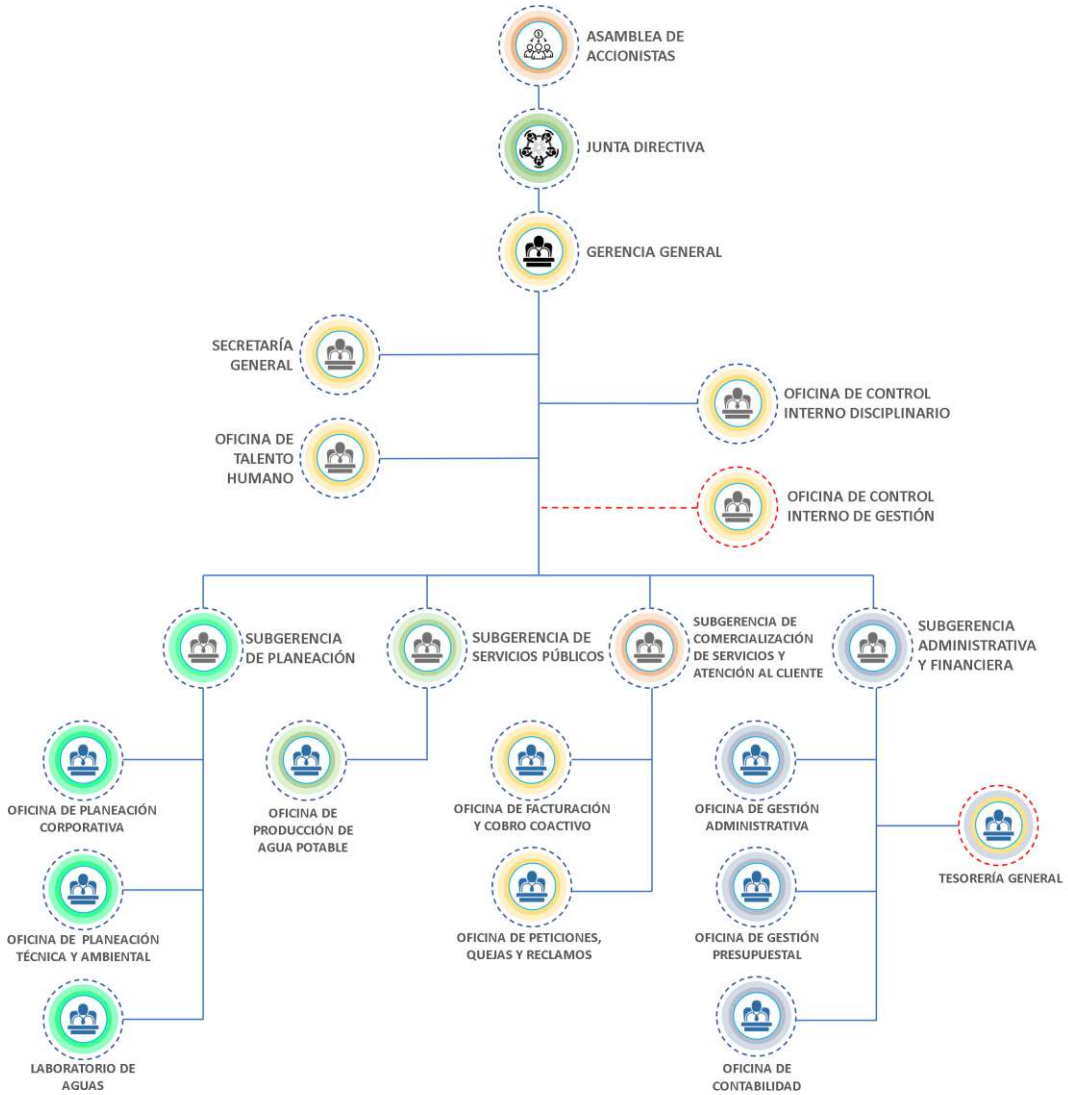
ASAMBLEA DE ACCIONISTAS

JUNTA DIRECTIVA

GERENCIA GENERAL

SECRETARÍA GENERAL

OFICINA DE CONTROL INTERNO DISCIPLINARIO

OFICINA DE TALENTO HUMANO

OFICINA DE CONTROL INTERNO DE GESTIÓN

SUBGERENCIA DE PLANEACIÓN

SUBGERENCIA DE SERVICIOS PÚBLICOS

SUBGERENCIA DE COMERCIALIZACIÓN DE SERVICIOS Y ATENCIÓN AL CLIENTE

SUBGERENCIA ADMINISTRATIVA Y FINANCIERA

OFICINA DE PLANEACIÓN CORPORATIVA

OFICINA DE PRODUCCIÓN DE AGUA POTABLE

OFICINA DE FACTURACIÓN Y COBRO COACTIVO

OFICINA DE GESTIÓN ADMINISTRATIVA

TESORERÍA GENERAL

OFICINA DE PLANEACIÓN TÉCNICA Y AMBIENTAL

OFICINA DE PETICIONES, QUEJAS Y RECLAMOS

OFICINA DE GESTIÓN PRESUPUESTAL

LABORATORIO DE AGUAS

OFICINA DE CONTABILIDAD